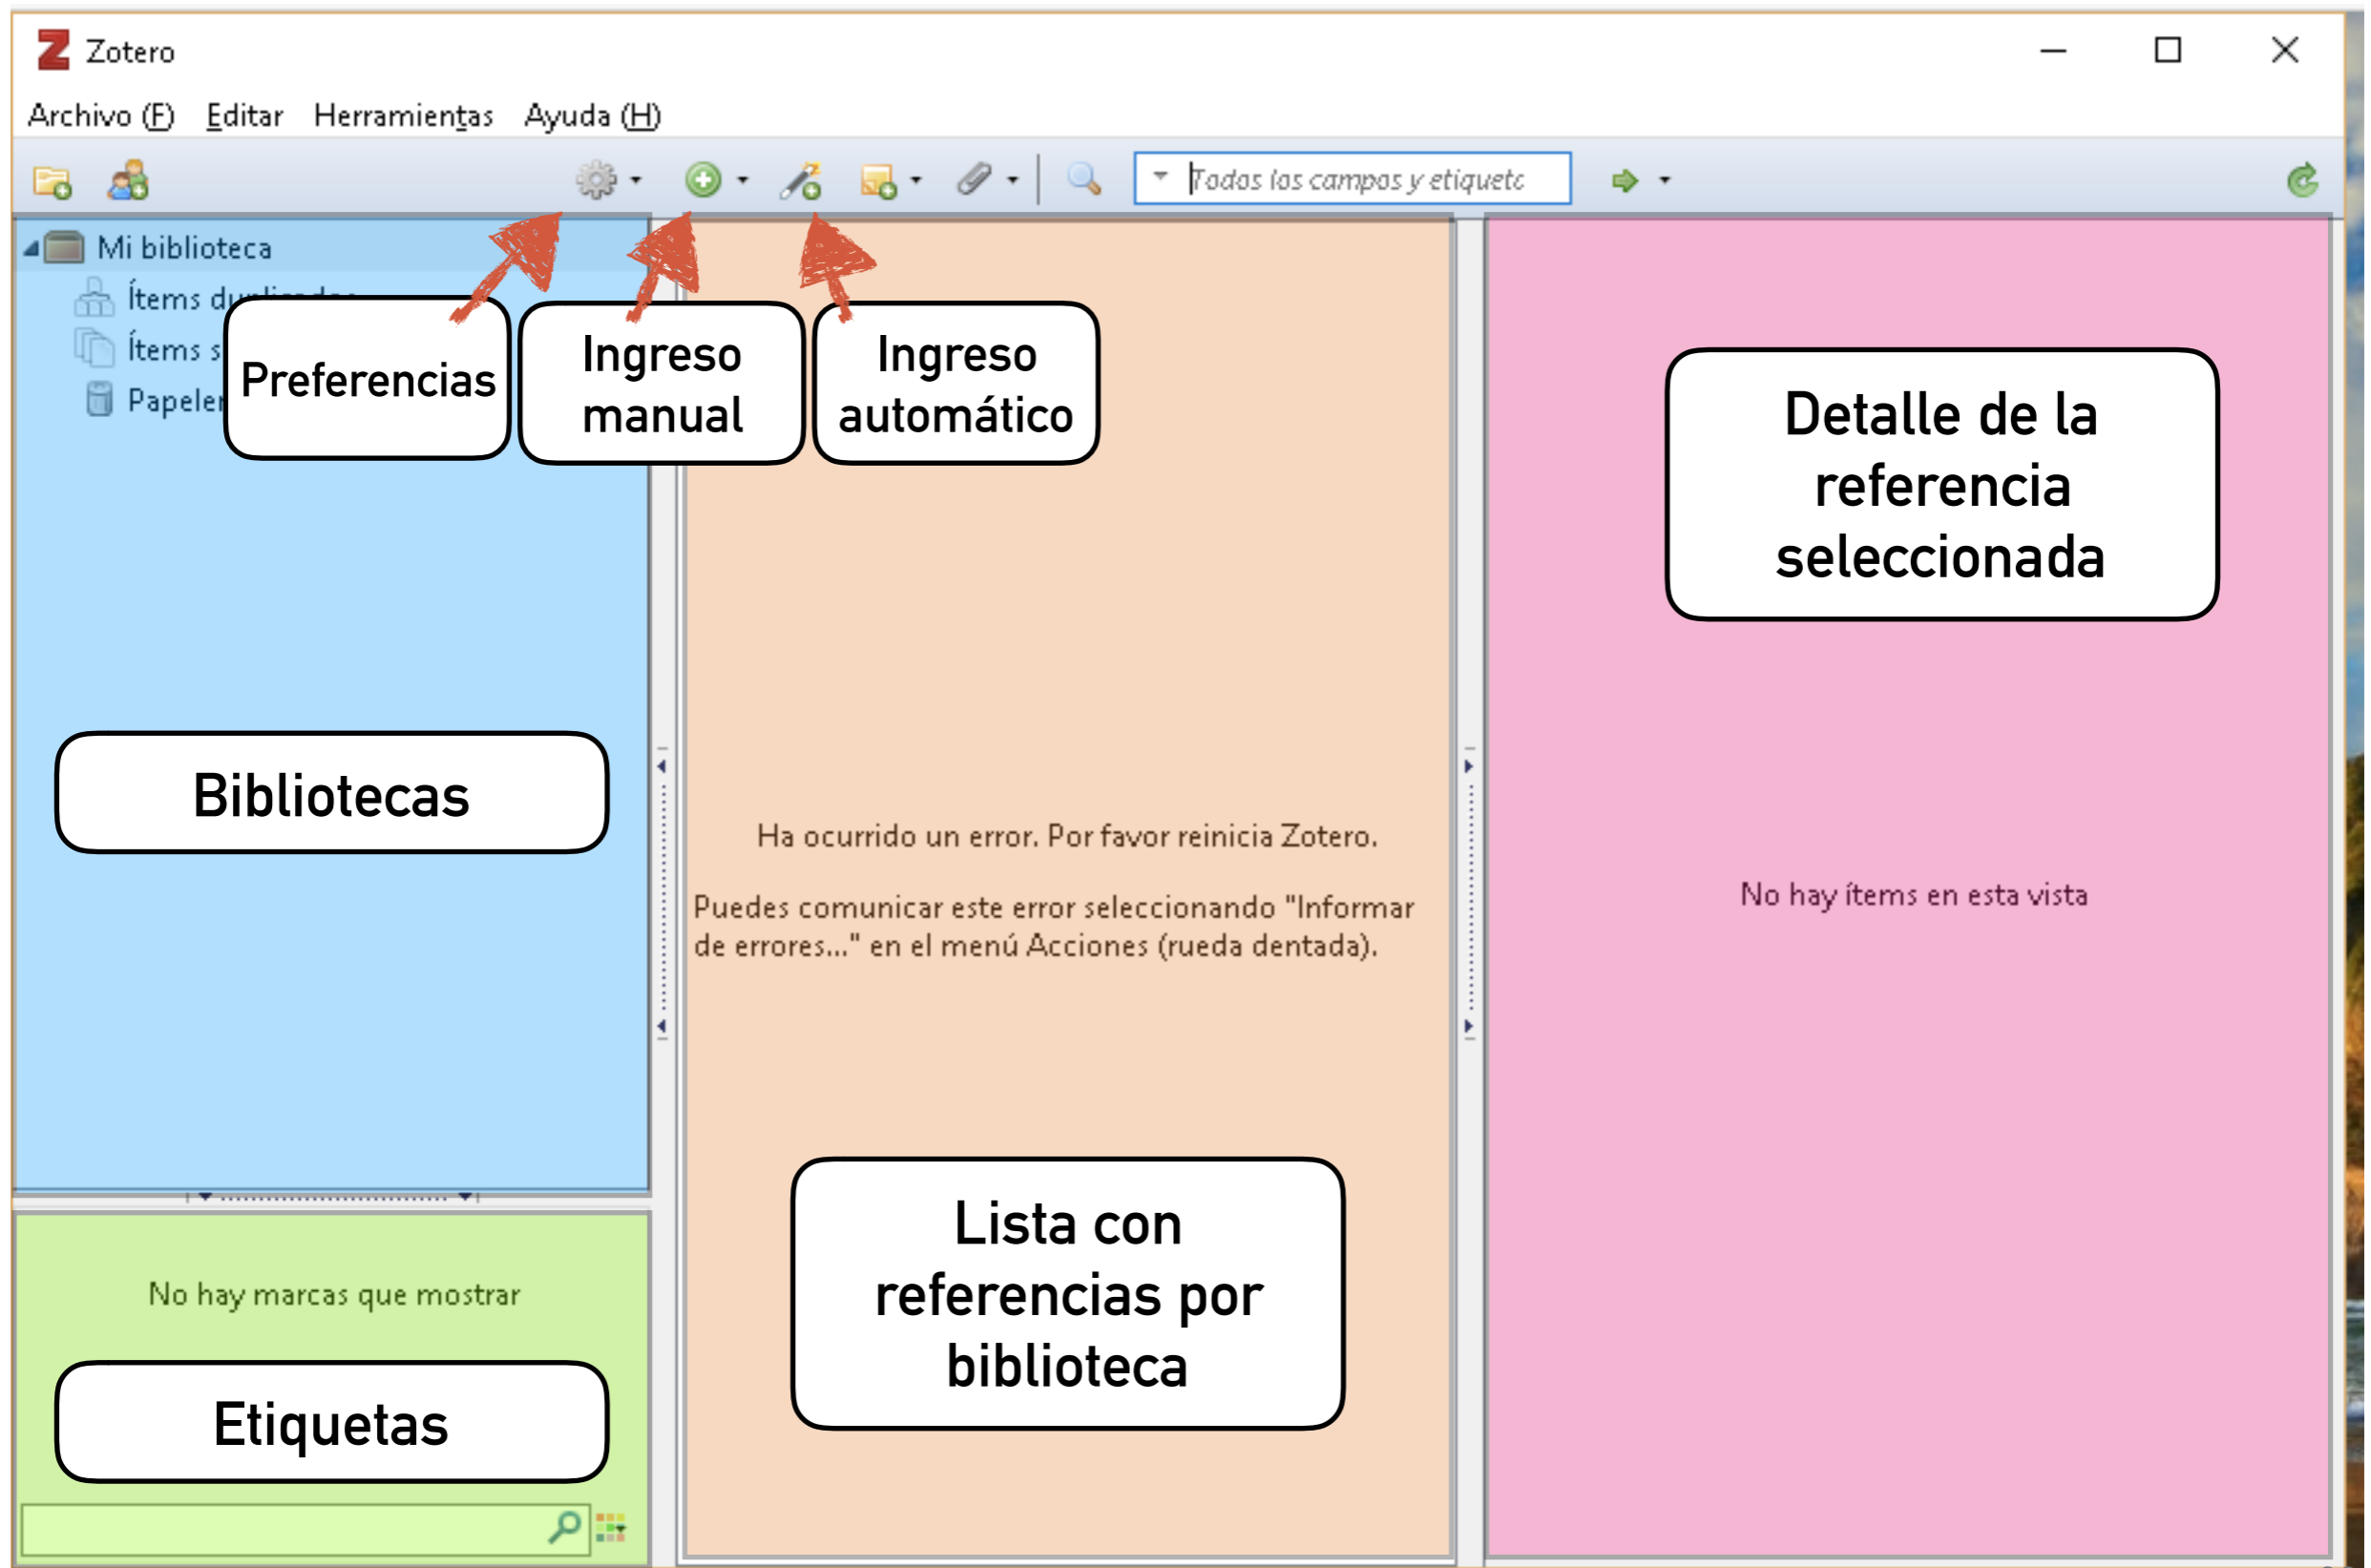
Zotero

Archivo (F) Editar Herramientas Ayuda (H)

Todos los campos y etiquetc

Mi biblioteca
Ítems d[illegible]
Ítems s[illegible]
Papeler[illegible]

Preferencias

Ingreso manual

Ingreso automático

Detalle de la referencia seleccionada

Bibliotecas

Ha ocurrido un error. Por favor reinicia Zotero.

Puedes comunicar este error seleccionando "Informar de errores..." en el menú Acciones (rueda dentada).

No hay ítems en esta vista

No hay marcas que mostrar

Lista con referencias por biblioteca

Etiquetas